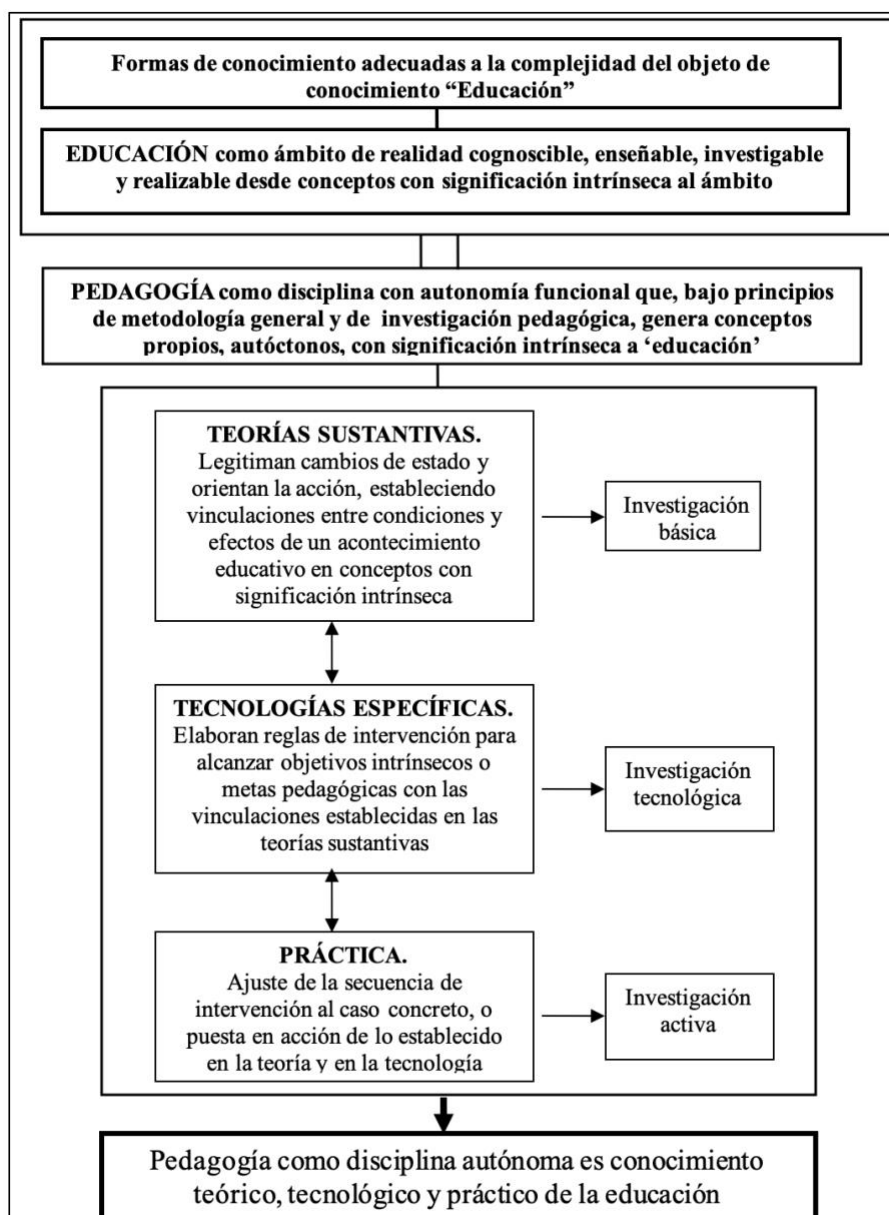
Formas de conocimiento adecuadas a la complejidad del objeto de conocimiento "Educación"

EDUCACIÓN como ámbito de realidad cognoscible, enseñable, investigable y realizable desde conceptos con significación intrínseca al ámbito

PEDAGOGÍA como disciplina con autonomía funcional que, bajo principios de metodología general y de investigación pedagógica, genera conceptos propios, autóctonos, con significación intrínseca a 'educación'

TEORÍAS SUSTANTIVAS. Legitiman cambios de estado y orientan la acción, estableciendo vinculaciones entre condiciones y efectos de un acontecimiento educativo en conceptos con significación intrínseca

Investigación básica

TECNOLOGÍAS ESPECÍFICAS. Elaboran reglas de intervención para alcanzar objetivos intrínsecos o metas pedagógicas con las vinculaciones establecidas en las teorías sustantivas

Investigación tecnológica

PRÁCTICA. Ajuste de la secuencia de intervención al caso concreto, o puesta en acción de lo establecido en la teoría y en la tecnología

Investigación activa

Pedagogía como disciplina autónoma es conocimiento teórico, tecnológico y práctico de la educación